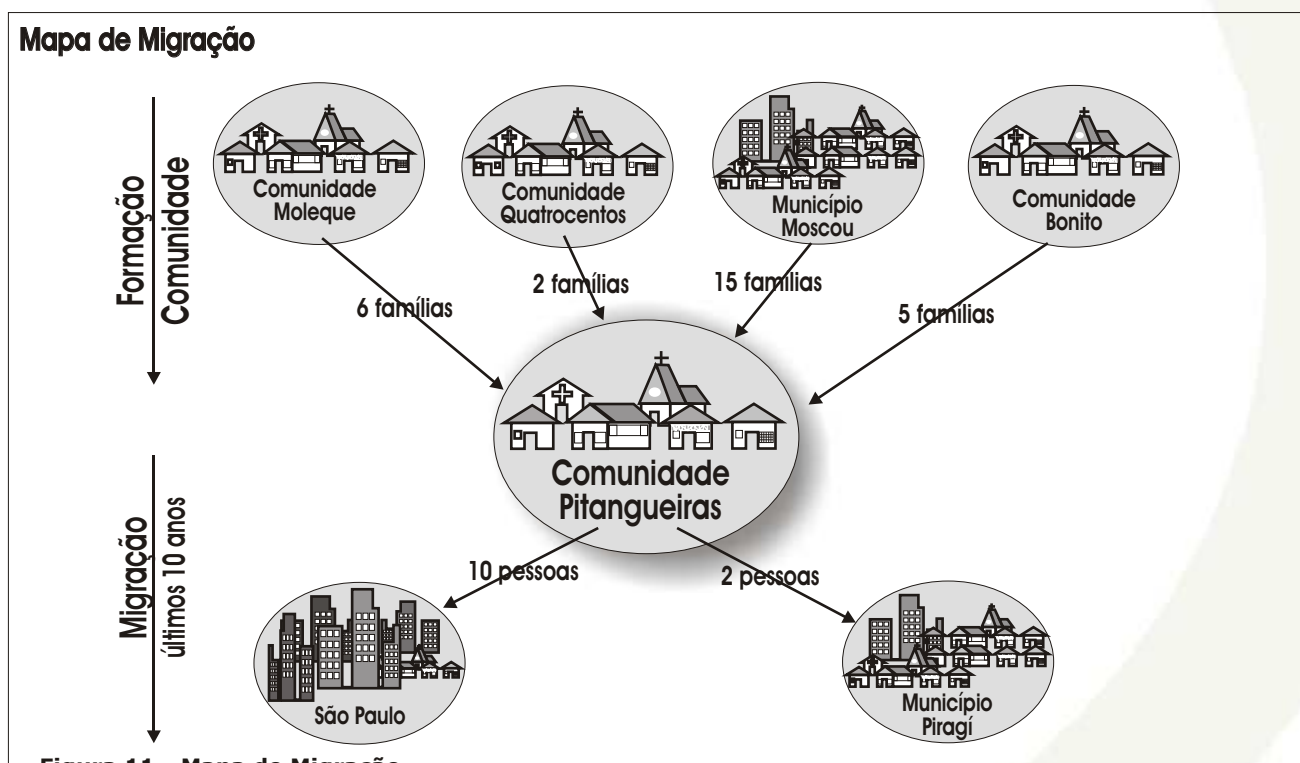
Mapa de Migração

Formação Comunidade

Comunidade Moleque

Comunidade Quatrocentos

Município Moscou

Comunidade Bonito

6 famílias

2 famílias

15 famílias

5 famílias

Comunidade Pitangueiras

Migração últimos 10 anos

10 pessoas

2 pessoas

São Paulo

Município Piragí

Figura 11 - Mapa de Migração